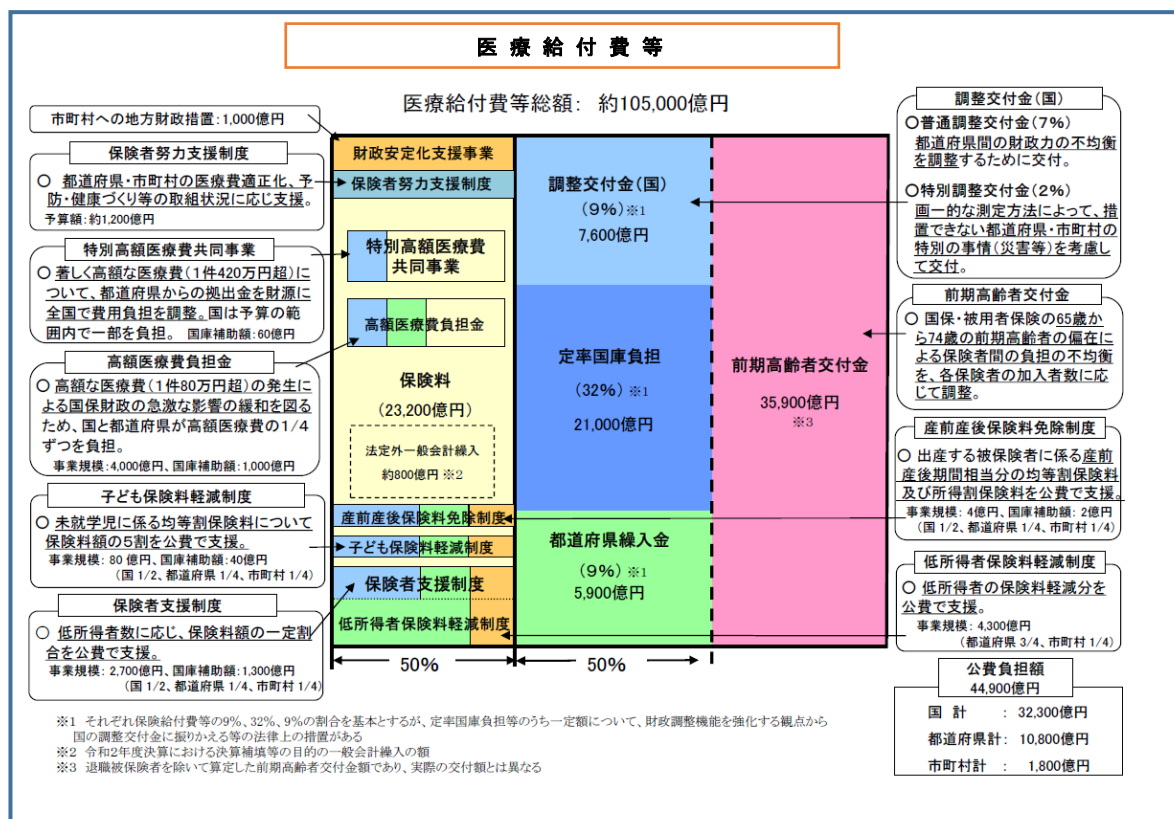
医療給付費等

医療給付費等総額： 約105,000億円

市町村への地方財政措置：1,000億円

保険者努力支援制度

○ 都道府県・市町村の医療費適正化、予防・健康づくり等の取組状況に応じ支援。
予算額：約1,200億円

特別高額医療費共同事業

○ 著しく高額な医療費（1件420万円超）について、都道府県からの拠出金を財源に全国で費用負担を調整。国は予算の範囲内で一部を負担。 国庫補助額：60億円

高額医療費負担金

○ 高額な医療費（1件80万円超）の発生による国保財政の急激な影響の緩和を図るため、国と都道府県が高額医療費の1/4ずつを負担。
事業規模：4,000億円、国庫補助額：1,000億円

子ども保険料軽減制度

○ 未就学児に係る均等割保険料について保険料額の5割を公費で支援。
事業規模：80 億円、国庫補助額：40億円
（国 1/2、都道府県 1/4、市町村 1/4）

保険者支援制度

○ 低所得者数に応じ、保険料額の一定割合を公費で支援。
事業規模：2,700億円、国庫補助額：1,300億円
（国 1/2、都道府県 1/4、市町村 1/4）

財政安定化支援事業

保険者努力支援制度

特別高額医療費共同事業

高額医療費負担金

保険料
（23,200億円）

法定外一般会計繰入
約800億円 ※2

産前産後保険料免除制度

子ども保険料軽減制度

保険者支援制度

低所得者保険料軽減制度

50%

調整交付金（国）
（9%）※1
7,600億円

定率国庫負担
（32%）※1
21,000億円

都道府県繰入金
（9%）※1
5,900億円

50%

前期高齢者交付金
35,900億円
※3

調整交付金（国）

○普通調整交付金（7%）
都道府県間の財政力の不均衡を調整するために交付。

○特別調整交付金（2%）
画一的な測定方法によって、措置できない都道府県・市町村の特別の事情（災害等）を考慮して交付。

前期高齢者交付金

○ 国保・被用者保険の65歳から74歳の前期高齢者の偏在による保険者間の負担の不均衡を、各保険者の加入者数に応じて調整。

産前産後保険料免除制度

○ 出産する被保険者に係る産前産後期間相当分の均等割保険料及び所得割保険料を公費で支援。
事業規模：4億円、国庫補助額：2億円
（国 1/2、都道府県 1/4、市町村 1/4）

低所得者保険料軽減制度

○ 低所得者の保険料軽減分を公費で支援。
事業規模：4,300億円
（都道府県 3/4、市町村 1/4）

公費負担額
44,900億円

| | | |
|---|---|---|
| 国 計 | ： | 32,300億円 |
| 都道府県計 | ： | 10,800億円 |
| 市町村計 | ： | 1,800億円 |

※1 それぞれ保険給付費等の9%、32%、9%の割合を基本とするが、定率国庫負担等のうち一定額について、財政調整機能を強化する観点から国の調整交付金に振りかえる等の法律上の措置がある
※2 令和2年度決算における決算補填等の目的の一般会計繰入の額
※3 退職被保険者を除いて算定した前期高齢者交付金額であり、実際の交付額とは異なる